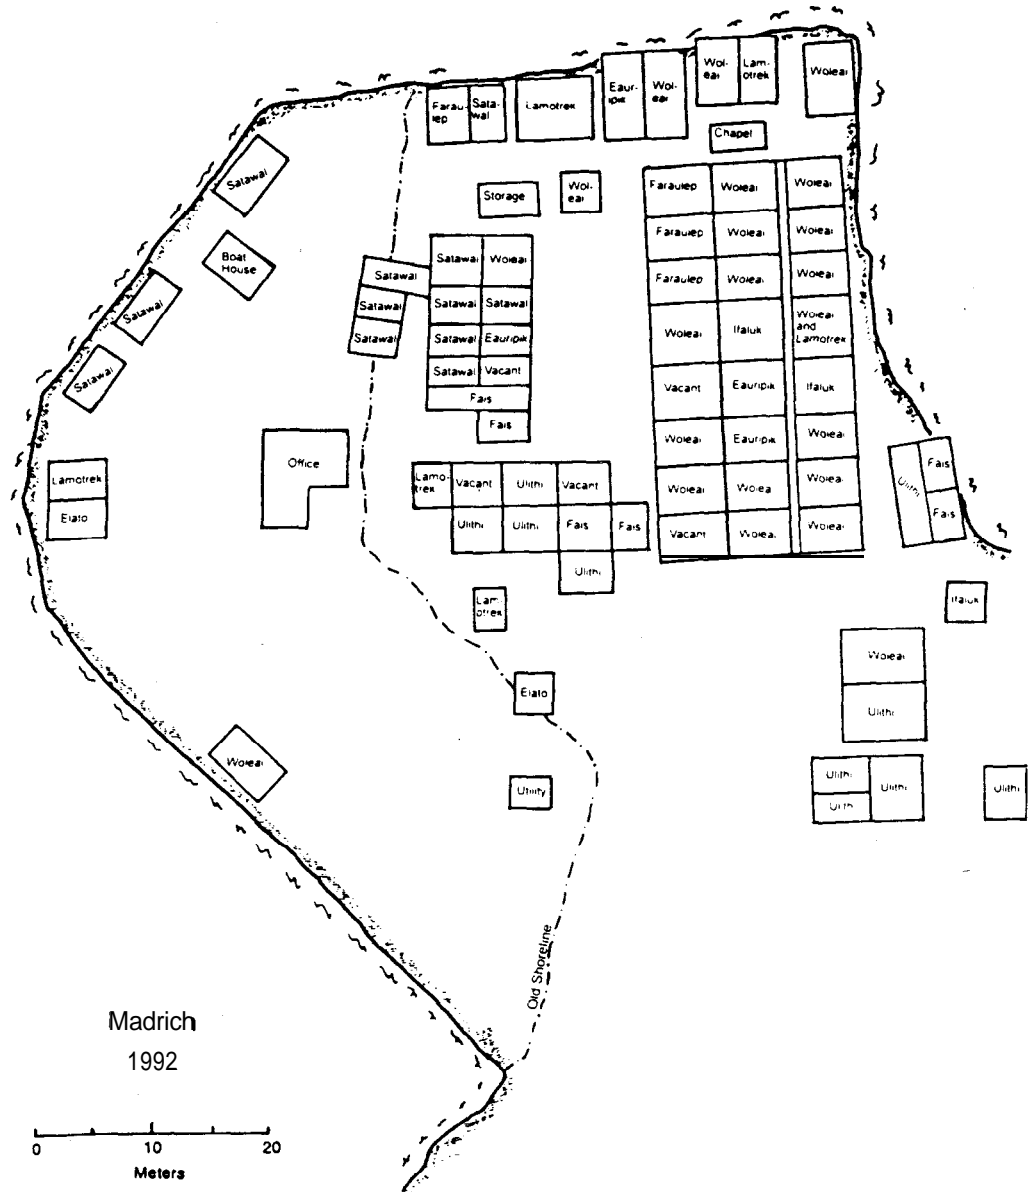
Farau-lep
Sata-wal
Lamotrek
Eaur-ipik
Wol-eai
Wol-eai
Lam-otrek
Woleai
Chapel
Satawal
Storage
Wol-eai
Faraulep
Woleai
Woleai
Boat House
Satawal
Woleai
Faraulep
Woleai
Woleai
Satawal
Satawal
Satawal
Satawal
Faraulep
Woleai
Woleai
Satawal
Satawal
Eauripik
Woleai
Ifaluk
Woleai and Lamotrek
Satawal
Satawal
Vacant
Fais
Vacant
Eauripik
Ifaluk
Fais
Woleai
Eauripik
Woleai
Office
Lamotrek
Lamo-trek
Vacant
Ulithi
Vacant
Woleai
Woleai
Woleai
Ulithi
Fais
Elato
Ulithi
Ulithi
Fais
Fais
Vacant
Woleai
Woleai
Fais
Ulithi
Lam-otrek
Ifaluk
Woleai
Elato
Ulithi
Woleai
Utility
Ulithi
Ulithi
Ulithi
Ulithi
Old Shoreline
Madrich
1992
0
10
20
Meters